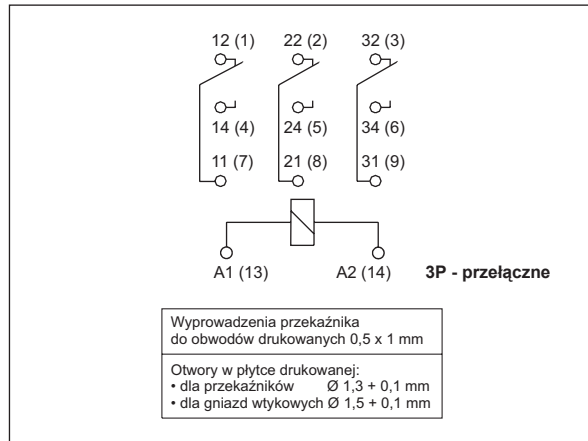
12 (1)
22 (2)
32 (3)

14 (4)
24 (5)
34 (6)

11 (7)
21 (8)
31 (9)

A1 (13)
A2 (14)

**3P - przełączne**

| Wyprowadzenia przekaźnika do obwodów drukowanych 0,5 x 1 mm |
|---|
| Otwory w płytce drukowanej: • dla przekaźników Ø 1,3 + 0,1 mm • dla gniazd wtykowych Ø 1,5 + 0,1 mm |